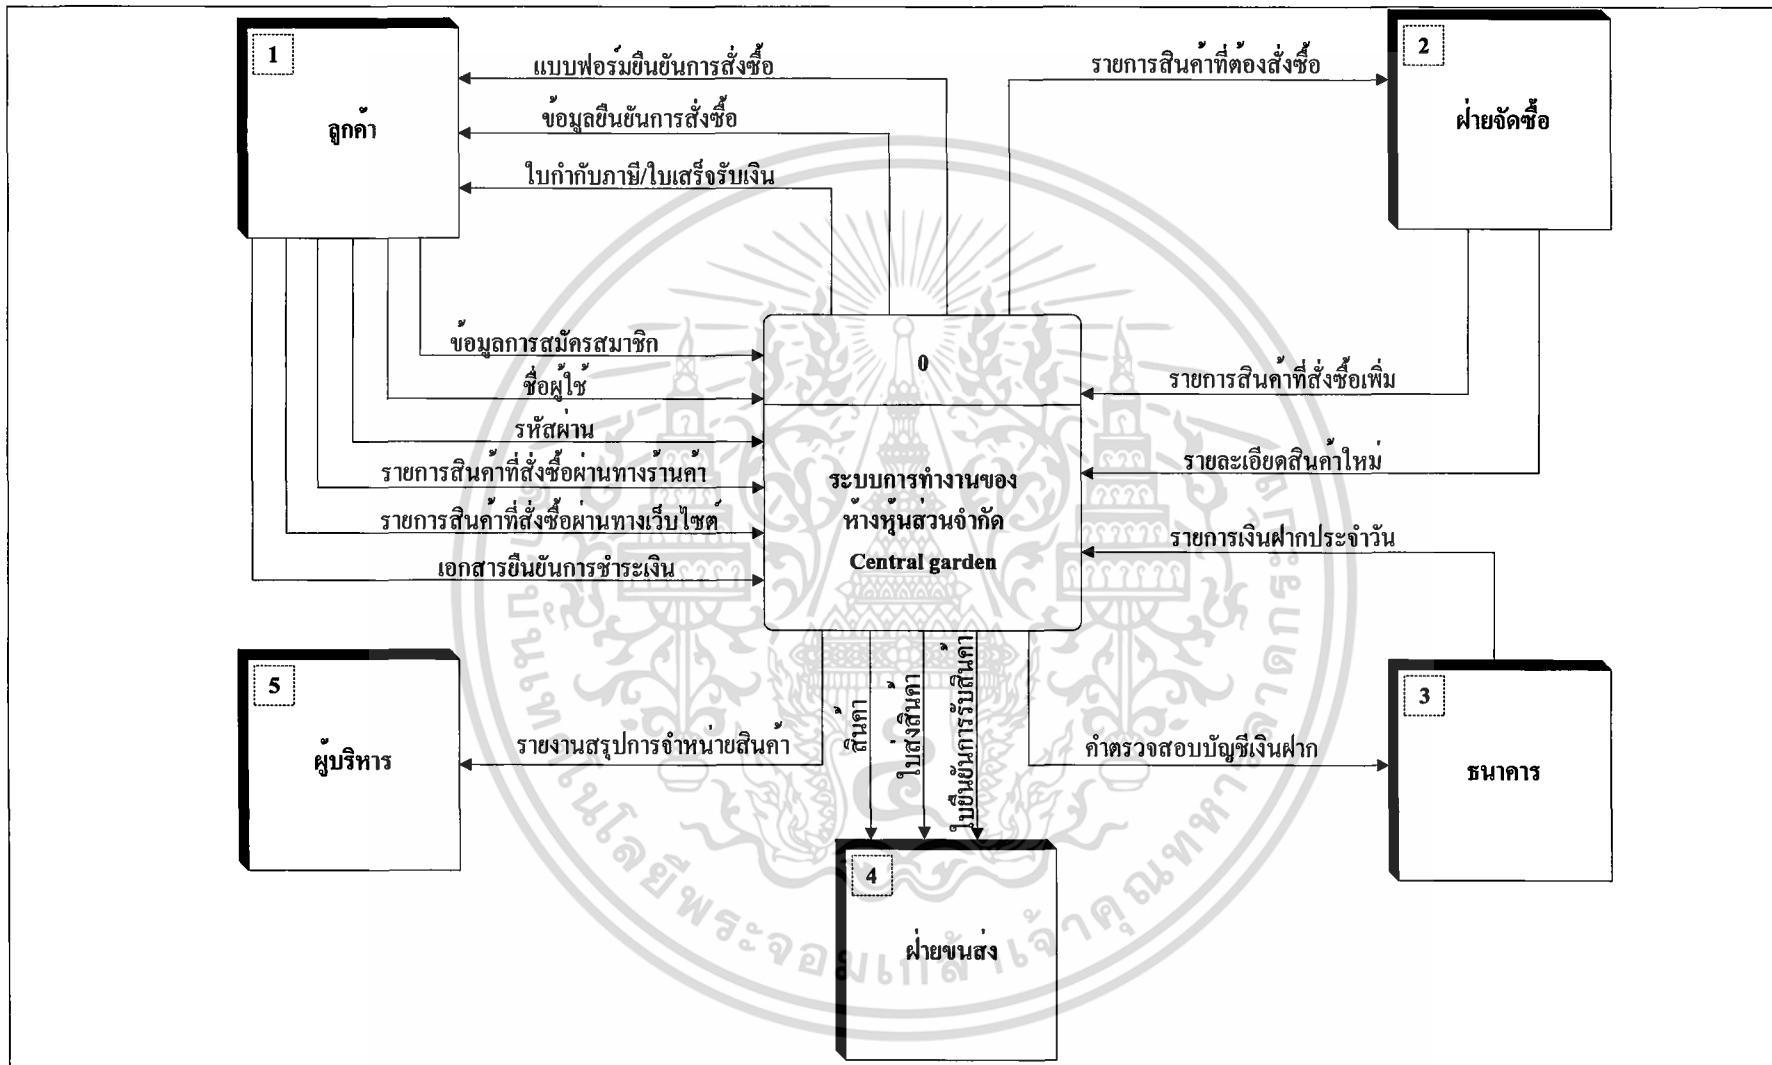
1

ลูกค้า

แบบฟอร์มยืนยันการสั่งซื้อ

ข้อมูลยืนยันการสั่งซื้อ

ใบกำกับภาษี/ใบเสร็จรับเงิน

รายการสินค้าที่ต้องสั่งซื้อ

2

ฝ่ายจัดซื้อ

ข้อมูลการสมัครสมาชิก

ชื่อผู้ใช้

รหัสผ่าน

รายการสินค้าที่สั่งซื้อผ่านทางร้านค้า

รายการสินค้าที่สั่งซื้อผ่านทางเว็บไซต์

เอกสารยืนยันการชำระเงิน

0

ระบบการทำงานของห้างหุ้นส่วนจำกัด Central garden

รายการสินค้าที่สั่งซื้อเพิ่ม

รายละเอียดสินค้าใหม่

รายการเงินฝากประจำวัน

5

ผู้บริหาร

รายงานสรุปการจำหน่ายสินค้า

สินค้า

ใบส่งสินค้า

ใบยืนยันการรับสินค้า

คำตรวจสอบบัญชีเงินฝาก

3

ธนาคาร

4

ฝ่ายขนส่ง